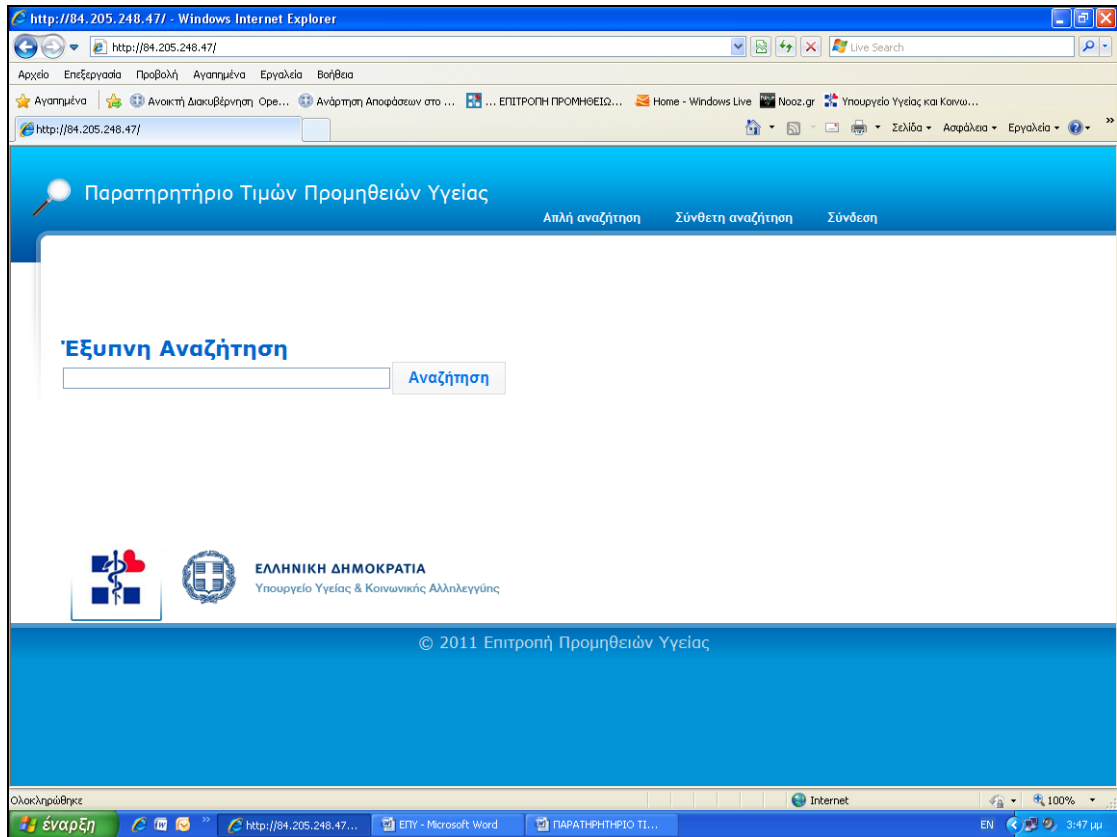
http://84.205.248.47/ - Windows Internet Explorer

http://84.205.248.47/

Live Search

Αρχείο Επεξεργασία Προβολή Αγαπημένα Εργαλεία Βοήθεια

Αγαπημένα | Ανοικτή Διακυβέρνηση Ope... Ανάρτηση Αποφάσεων στο ... ... ΕΠΙΤΡΟΠΗ ΠΡΟΜΗΘΕΙΩ... Home - Windows Live Nooz.gr Υπουργείο Υγείας και Κοινω...

http://84.205.248.47/

Σελίδα ▾ Ασφάλεια ▾ Εργαλεία ▾

Παρατηρητήριο Τιμών Προμηθειών Υγείας

Απλή αναζήτηση Σύνθετη αναζήτηση Σύνδεση

Έξυπνη Αναζήτηση

Αναζήτηση

ΕΛΛΗΝΙΚΗ ΔΗΜΟΚΡΑΤΙΑ
Υπουργείο Υγείας & Κοινωνικής Αλληλεγγύης

© 2011 Επιτροπή Προμηθειών Υγείας

Ολοκληρώθηκε

Internet

100%

έναρξη

http://84.205.248.47...

ΕΠΥ - Microsoft Word

ΠΑΡΑΤΗΡΗΤΗΡΙΟ ΤΙ...

EN 3:47 μμ